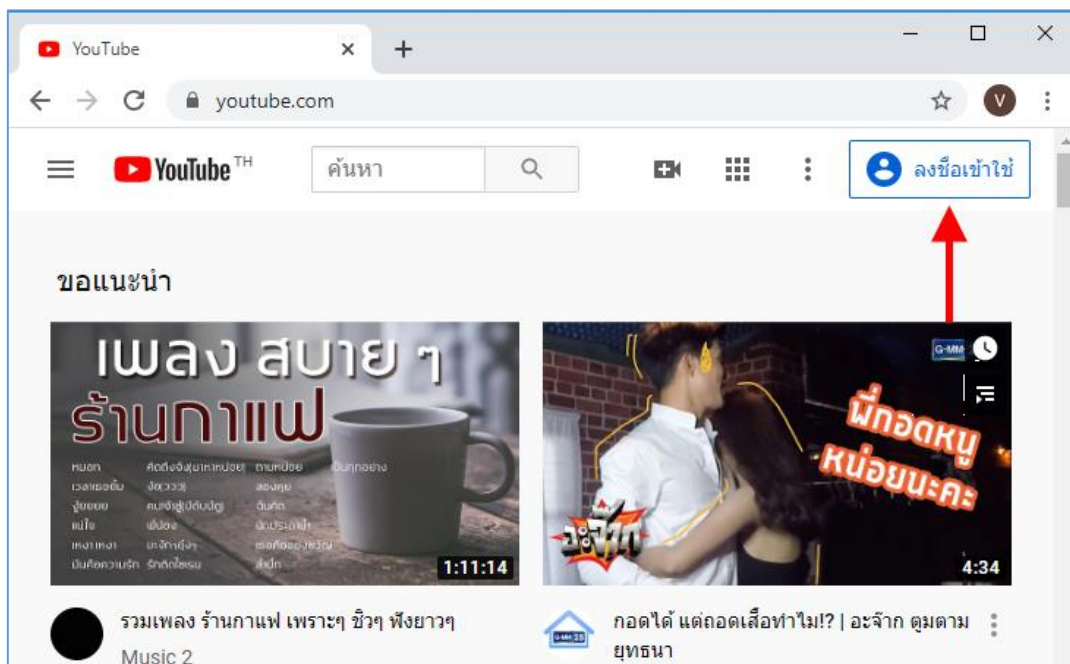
YouTube ×  +

youtube.com

V

YouTube TH

ค้นหา

ลงชื่อเข้าใช้

ขอแนะนำ

เพลง สบาย ๆ ร้านกาแฟ

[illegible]

1:11:14

G-MM

พี่กอดหนูหน่อยนะคะ

อะจ๊าก

4:34

รวมเพลง ร้านกาแฟ เพราะๆ ชิวๆ ฟังยาวๆ

Music 2

กอดได้ แต่ถอดเสื้อทำไม!? | อะจ๊าก ตูมตาม ยุทธนา